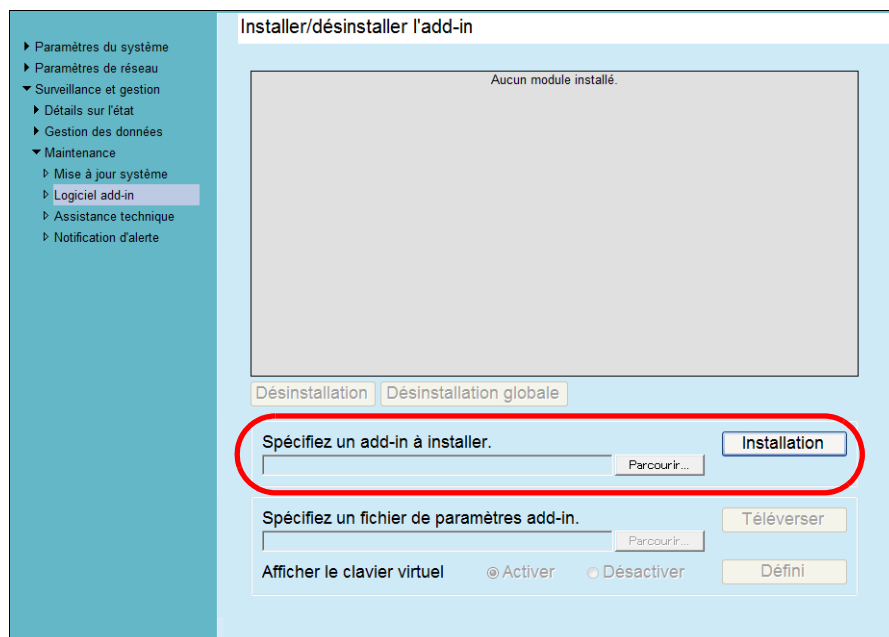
Paramètres du système
Paramètres de réseau
Surveillance et gestion
Détails sur l'état
Gestion des données
Maintenance
Mise à jour système
Logiciel add-in
Assistance technique
Notification d'alerte

Installer/désinstaller l'add-in

Aucun module installé.

Désinstallation
Désinstallation globale

Spécifiez un add-in à installer.
Parcourir...
Installation

Spécifiez un fichier de paramètres add-in.
Parcourir...
Téléverser

Afficher le clavier virtuel
Activer
Désactiver
Défini